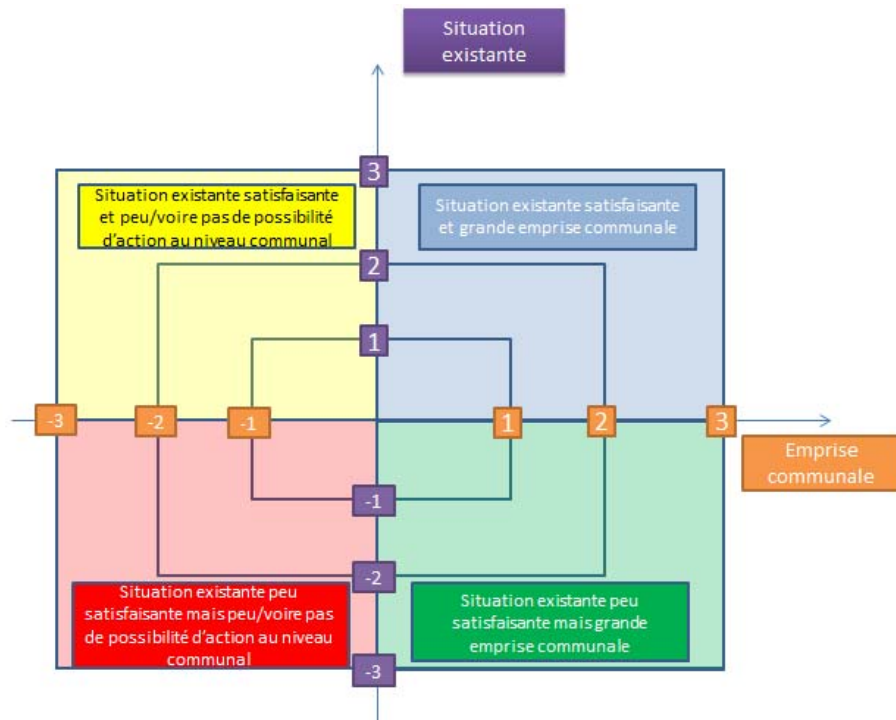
Situation existante

3

Situation existante satisfaisante et peu/voire pas de possibilité d'action au niveau communal

Situation existante satisfaisante et grande emprise communale

2

1

-3 -2 -1 1 2 3

Emprise communale

-1

-2

Situation existante peu satisfaisante mais peu/voire pas de possibilité d'action au niveau communal

Situation existante peu satisfaisante mais grande emprise communale

-3